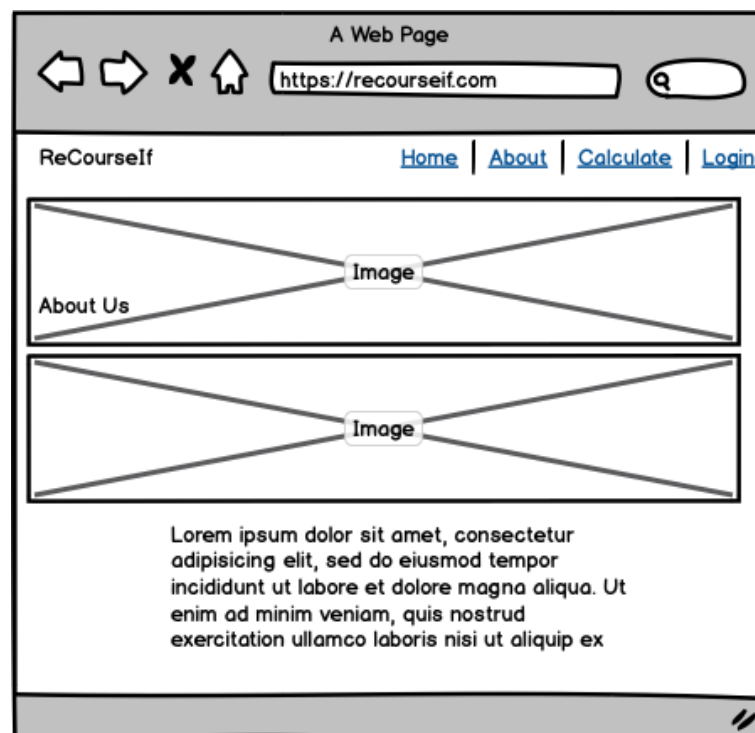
A Web Page

https://recourseif.com

ReCourseIf

Home | About | Calculate | Login

Image

About Us

Image

Lorem ipsum dolor sit amet, consectetur adipisicing elit, sed do eiusmod tempor incididunt ut labore et dolore magna aliqua. Ut enim ad minim veniam, quis nostrud exercitation ullamco laboris nisi ut aliquip ex